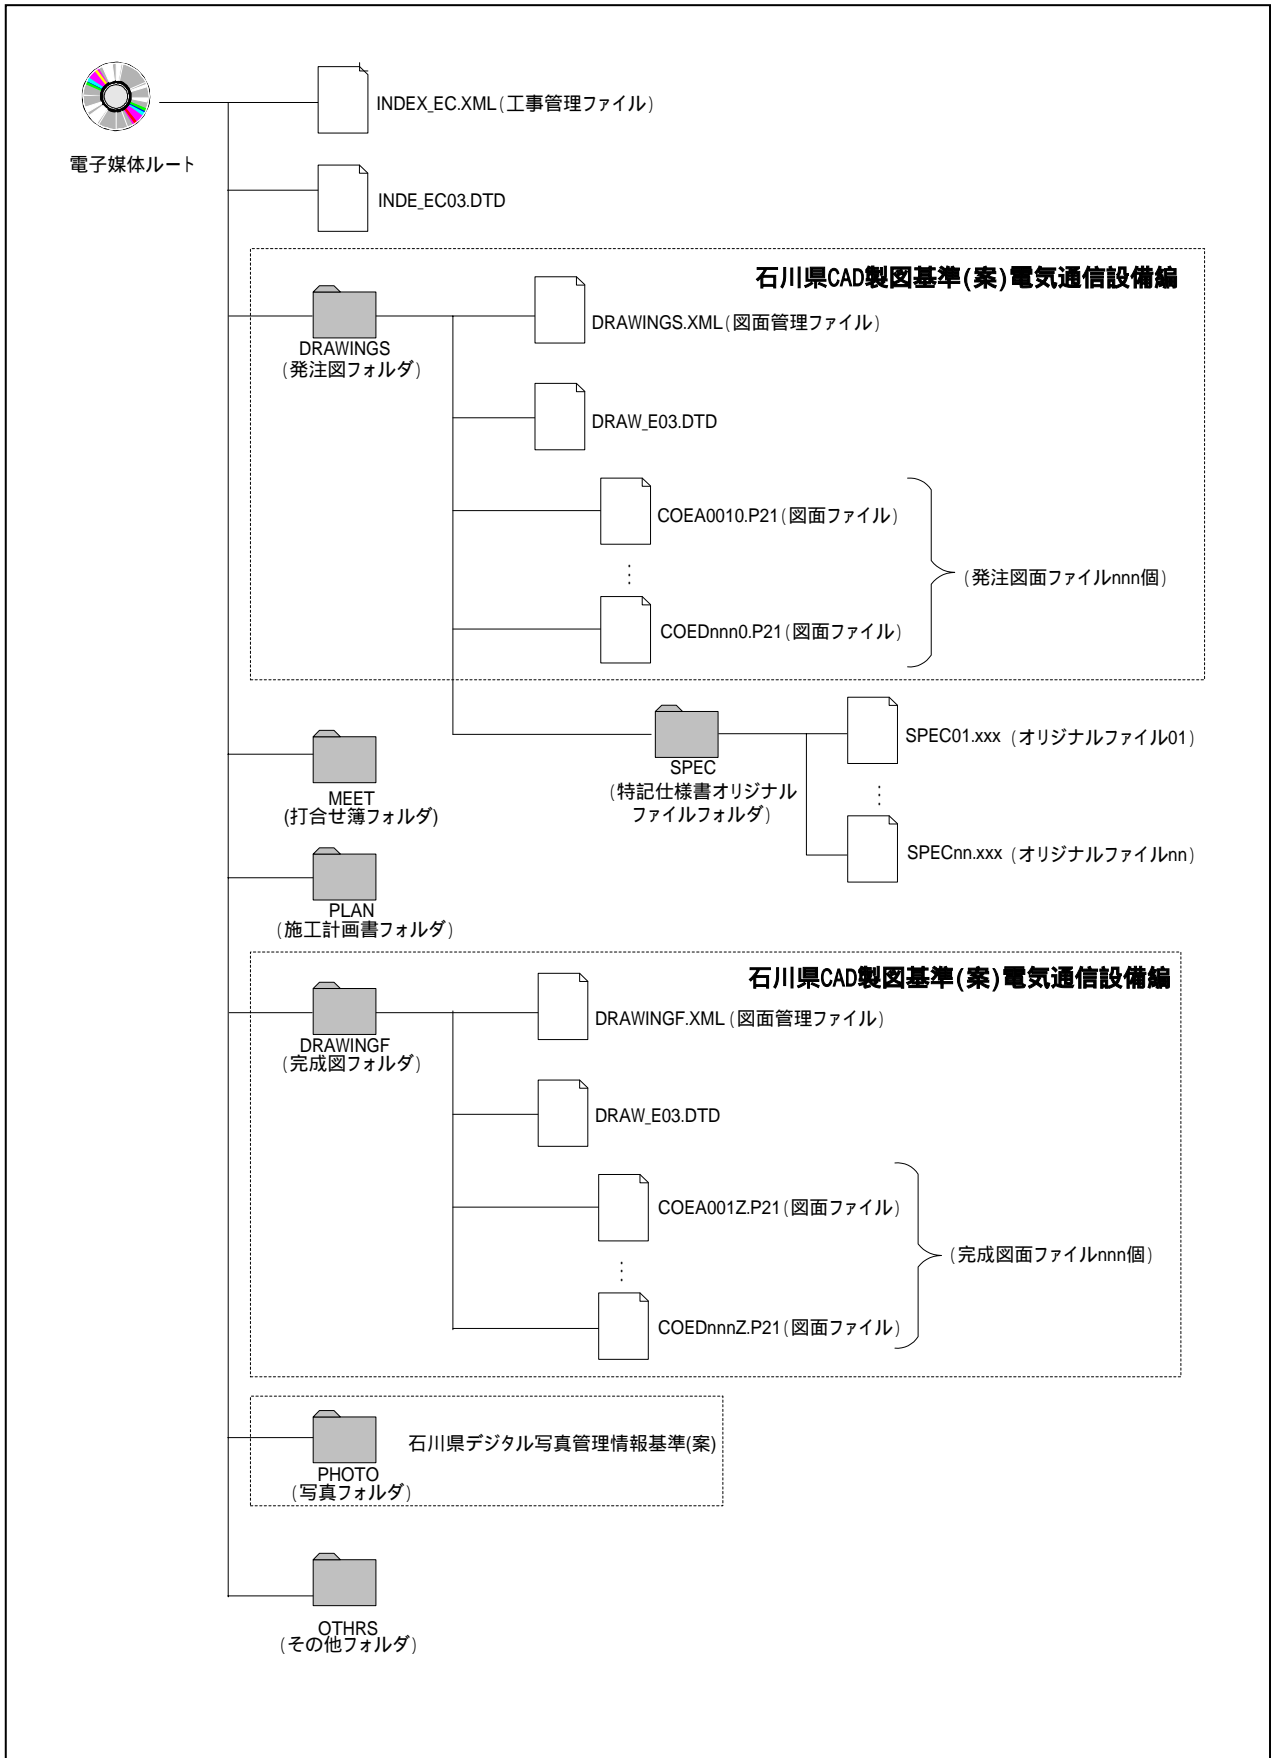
電子媒体ルート

INDEX_EC.XML（工事管理ファイル）

INDE_EC03.DTD

石川県CAD製図基準(案)電気通信設備編

DRAWINGS
（発注図フォルダ）

DRAWINGS.XML（図面管理ファイル）

DRAW_E03.DTD

COEA0010.P21（図面ファイル）

⋮

COEDnnn0.P21（図面ファイル）

（発注図面ファイルnnn個）

SPEC
（特記仕様書オリジナルファイルフォルダ）

SPEC01.xxx（オリジナルファイル01）

⋮

SPECnn.xxx（オリジナルファイルnn）

MEET
(打合せ簿フォルダ)

PLAN
（施工計画書フォルダ）

石川県CAD製図基準(案)電気通信設備編

DRAWINGF
（完成図フォルダ）

DRAWINGF.XML（図面管理ファイル）

DRAW_E03.DTD

COEA001Z.P21（図面ファイル）

⋮

COEDnnnZ.P21（図面ファイル）

（完成図面ファイルnnn個）

PHOTO
（写真フォルダ）

石川県デジタル写真管理情報基準(案)

OTHRS
（その他フォルダ）